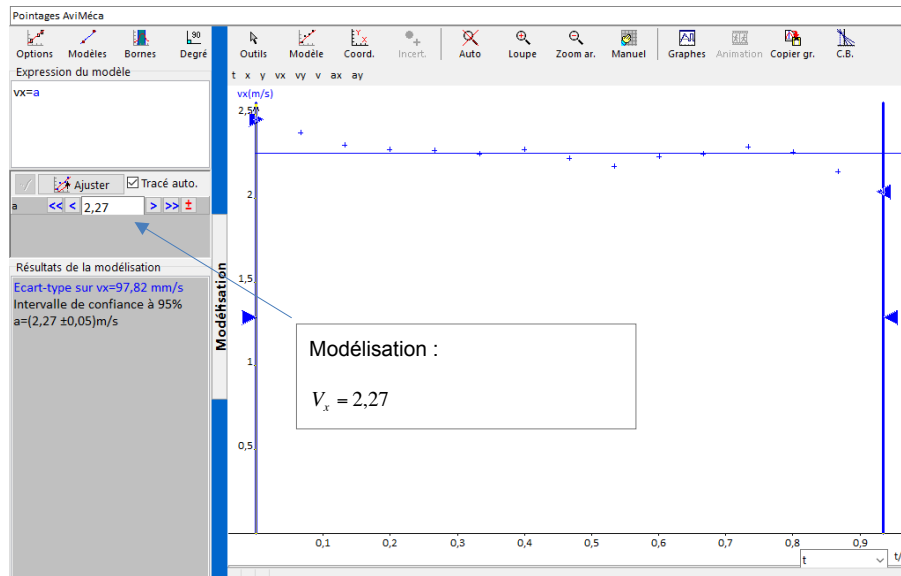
Pointages AviMéca

Options Modèles Bornes Degré

Expression du modèle

vx=a

Ajuster Tracé auto.

a << < 2,27 > >> ±

Résultats de la modélisation

Ecart-type sur vx=97,82 mm/s
Intervalle de confiance à 95%
a=(2,27 ±0,05)m/s

Modélisation

Outils Modèle Coord. Incert. Auto Loupe Zoom ar. Manuel Graphes Animation Copier gr. C.B.

t x y vx vy v ax ay

vx(m/s)

2,5
2
1,5
1
0,5

0,1 0,2 0,3 0,4 0,5 0,6 0,7 0,8 0,9

t

Modélisation :

$V_x = 2,27$